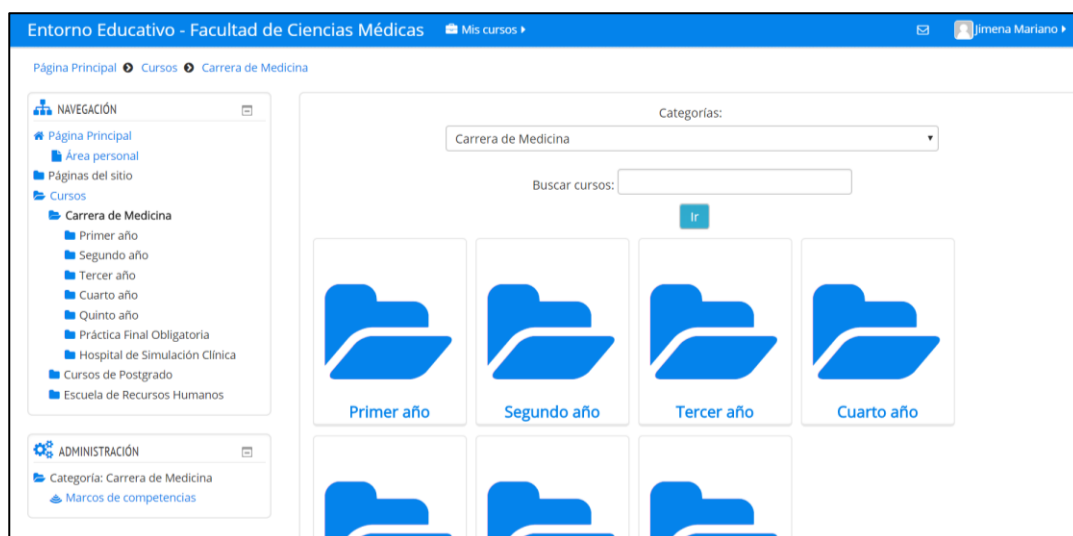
Entorno Educativo - Facultad de Ciencias Médicas Mis cursos ▸ Jimena Mariano ▸

Página Principal ❯ Cursos ❯ Carrera de Medicina

NAVEGACIÓN

Página Principal
Área personal
Páginas del sitio
Cursos
Carrera de Medicina
Primer año
Segundo año
Tercer año
Cuarto año
Quinto año
Práctica Final Obligatoria
Hospital de Simulación Clínica
Cursos de Postgrado
Escuela de Recursos Humanos

ADMINISTRACIÓN

Categoría: Carrera de Medicina
Marcos de competencias

Categorías:
Carrera de Medicina

Buscar cursos:
Ir

Primer año
Segundo año
Tercer año
Cuarto año